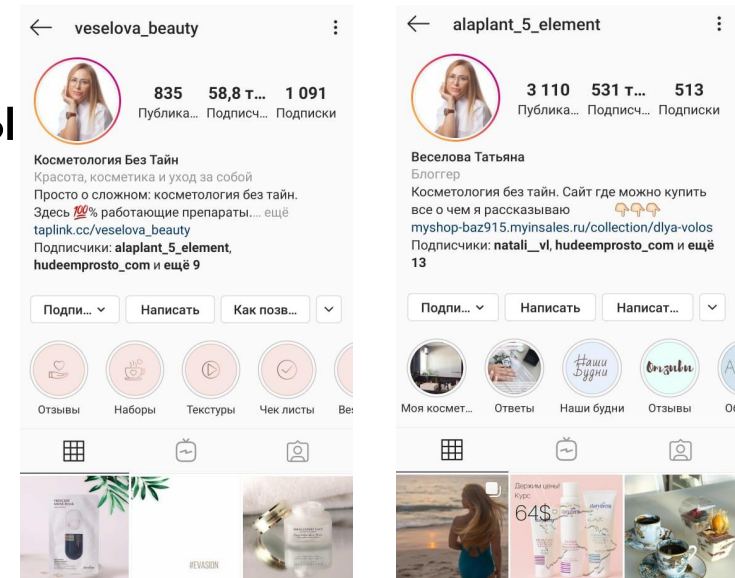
veselova_beauty

835 Публика...
58,8 т... Подписч...
1 091 Подписки

Косметология Без Тайн
Красота, косметика и уход за собой
Просто о сложном: косметология без тайн.
Здесь 💯% работающие препараты.... ещё
taplink.cc/veselova_beauty
Подписчики: alaplant_5_element, hudeemprosto_com и ещё 9

Подпи...
Написать
Как позв...

Отзывы
Наборы
Текстуры
Чек листы
Be

#EVASION

alaplant_5_element

3 110 Публика...
531 т... Подписч...
513 Подписки

Веселова Татьяна
Блоггер
Косметология без тайн. Сайт где можно купить все о чем я рассказываю 👇👇👇
myshop-baz915.myinsales.ru/collection/dlya-volos
Подписчики: natali__vl, hudeemprosto_com и ещё 13

Подпи...
Написать
Написат...

Наши будни
Отзывы

Моя космет...
Ответы
Наши будни
Отзывы
О

Держим цены!
Курс
64$